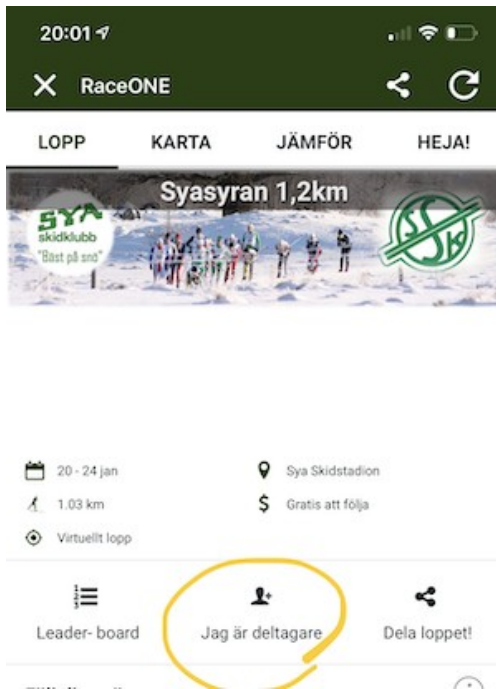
20:01

RaceONE

LOPP KARTA JÄMFÖR HEJA!

Syasyran 1,2km

SYA skidklubb "Bäst på snö"

SSK

20 - 24 jan

Sya Skidstadion

1.03 km

Gratis att följa

Virtuellt lopp

Leader- board

Jag är deltagare

Dela loppet!

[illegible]